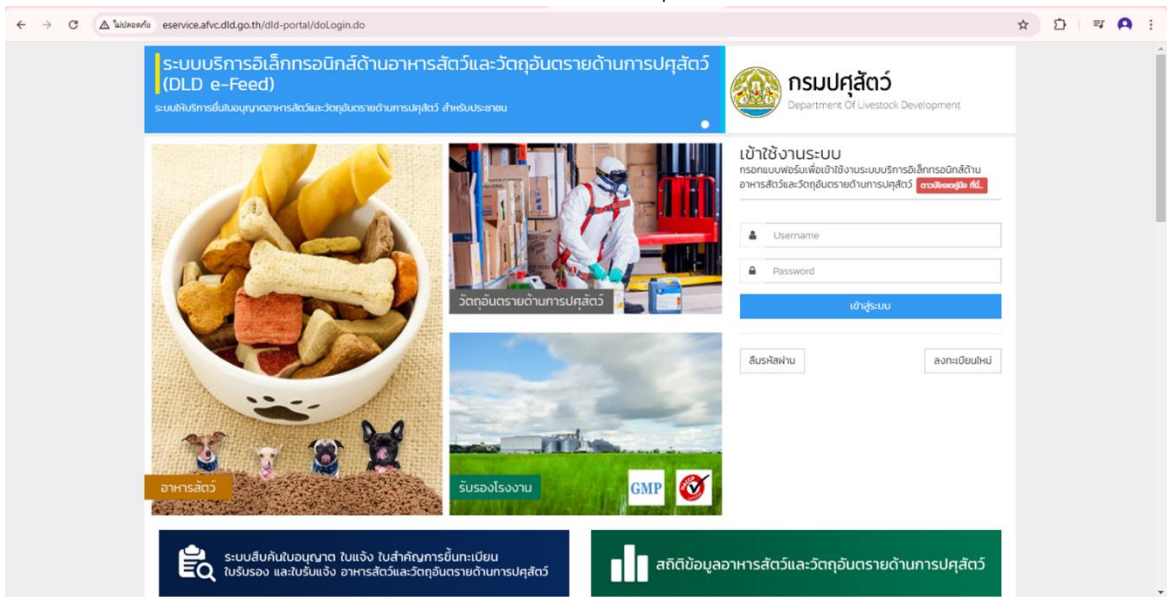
ไม่ปลอดภัย eservice.afvc.dld.go.th/dld-portal/doLogin.do

ระบบบริการอิเล็กทรอนิกส์ด้านอาหารสัตว์และวัตถุอันตรายด้านการปศุสัตว์ (DLD e-Feed)

ระบบให้บริการยื่นใบอนุญาตอาหารสัตว์และวัตถุอันตรายด้านการปศุสัตว์ สำหรับประชาชน

กรมปศุสัตว์
Department Of Livestock Development

เข้าใช้งานระบบ
กรอกแบบฟอร์มเพื่อเข้าใช้งานระบบบริการอิเล็กทรอนิกส์ด้านอาหารสัตว์และวัตถุอันตรายด้านการปศุสัตว์ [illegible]

Username
Password
เข้าสู่ระบบ

ลืมรหัสผ่าน
ลงทะเบียนใหม่

วัตถุอันตรายด้านการปศุสัตว์

อาหารสัตว์

รับรองโรงงาน

GMP

ระบบสืบค้นใบอนุญาต ใบแจ้ง ใบสำคัญการขึ้นทะเบียน ใบรับรอง และใบรับแจ้ง อาหารสัตว์และวัตถุอันตรายด้านการปศุสัตว์

สถิติข้อมูลอาหารสัตว์และวัตถุอันตรายด้านการปศุสัตว์